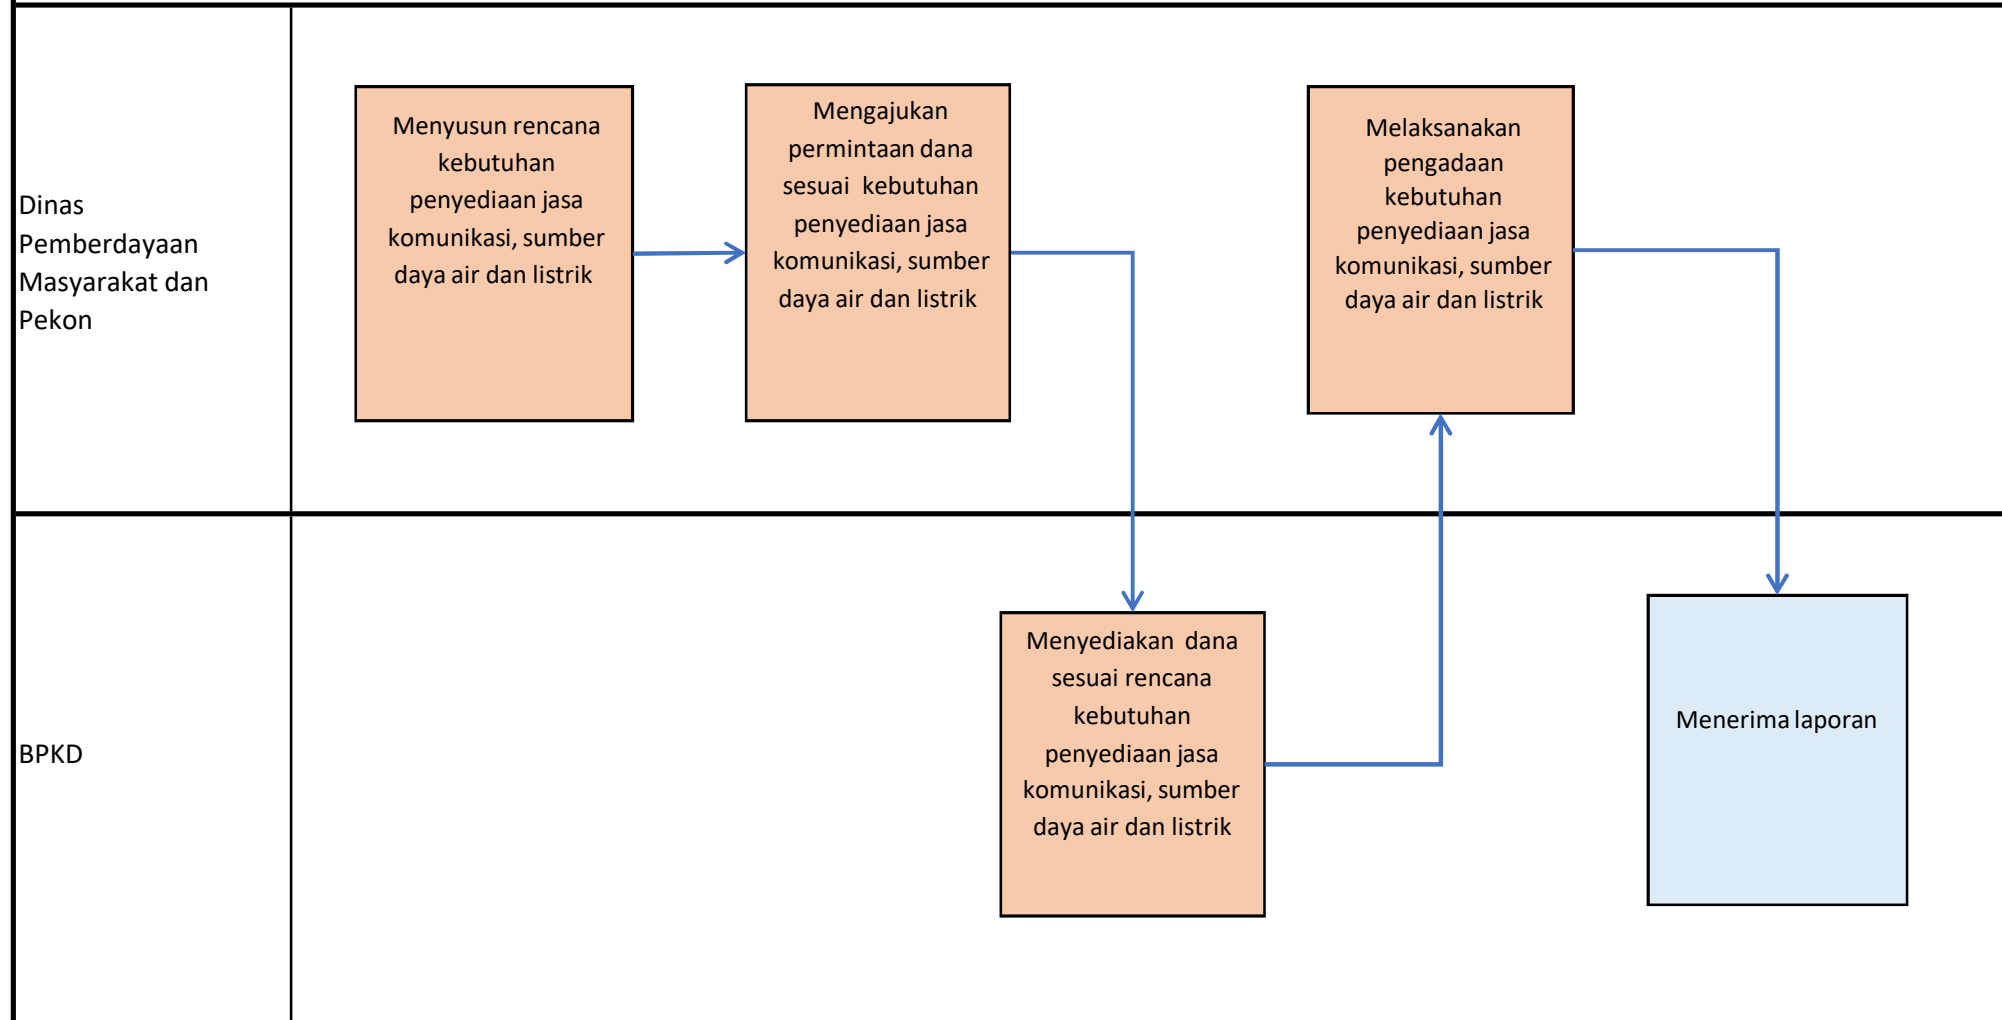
Dinas Pemberdayaan Masyarakat dan Pekon

Menyusun rencana kebutuhan penyediaan jasa komunikasi, sumber daya air dan listrik

Mengajukan permintaan dana sesuai kebutuhan penyediaan jasa komunikasi, sumber daya air dan listrik

Melaksanakan pengadaan kebutuhan penyediaan jasa komunikasi, sumber daya air dan listrik

BPKD

Menyediakan dana sesuai rencana kebutuhan penyediaan jasa komunikasi, sumber daya air dan listrik

Menerima laporan